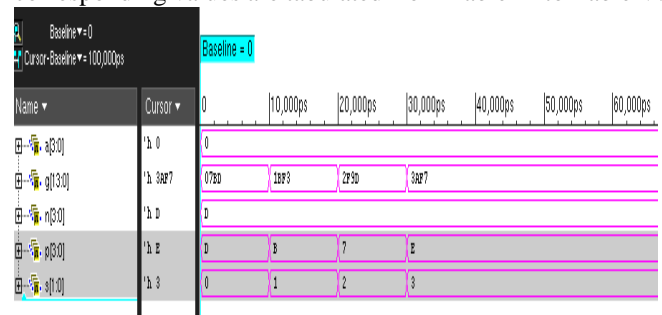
Baseline▼= 0
Cursor-Baseline▼= 100,000ps

Baseline = 0

| Name ▼ | Cursor ▼ | 0 | 10,000ps | 20,000ps | 30,000ps | 40,000ps | 50,000ps | 60,000ps |
|---|---|---|---|---|---|---|---|---|
| a[3:0] | 'h 0 | 0 | | | | | | |
| g[13:0] | 'h 3AF7 | 07BD | 1BF3 | 2F9D | 3AF7 | | | |
| n[3:0] | 'h D | D | | | | | | |
| p[3:0] | 'h E | D | B | 7 | E | | | |
| s[1:0] | 'h 3 | 0 | 1 | 2 | 3 | | | |